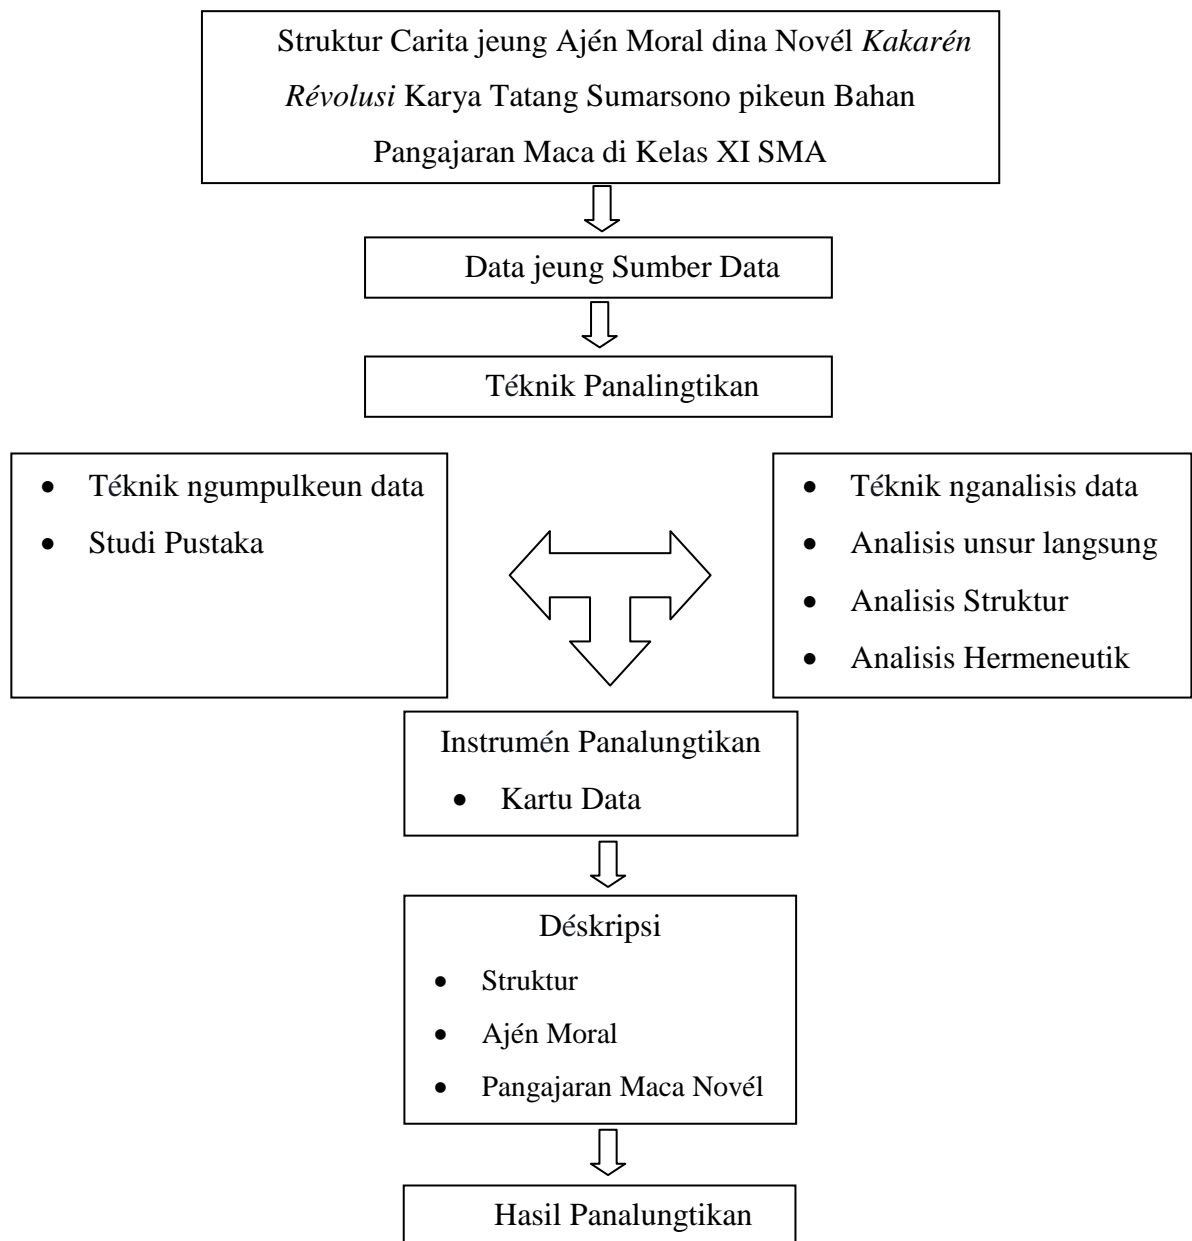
Struktur Carita jeung Ajén Moral dina Novél *Kakarén Révolusi* Karya Tatang Sumarsono pikeun Bahan Pangajaran Maca di Kelas XI SMA

Data jeung Sumber Data

Téknik Panalingtikan

- Téknik ngumpulkeun data
- Studi Pustaka

- Téknik nganalisis data
- Analisis unsur langsung
- Analisis Struktur
- Analisis Hermeneutik

Instrumén Panalungtikan
- Kartu Data

Déskripsi
- Struktur
- Ajén Moral
- Pangajaran Maca Novél

Hasil Panalungtikan